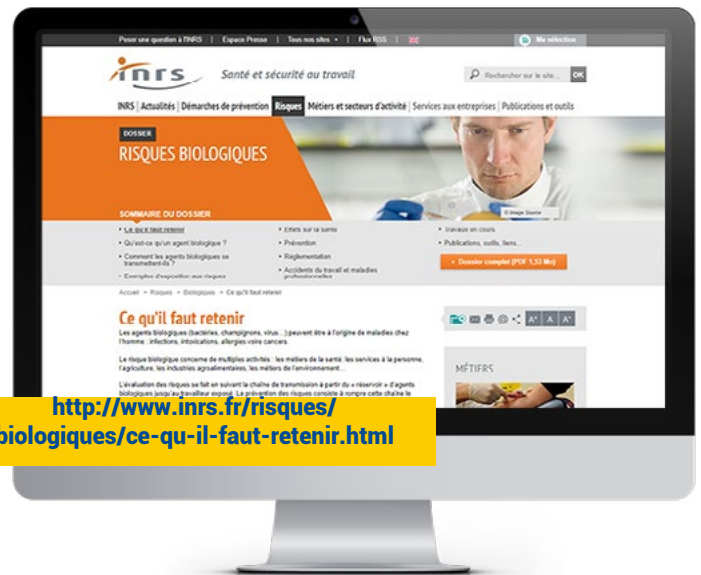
Poser une question à l'INRS | Espace Presse | Tous nos sites | Flux RSS | Ma sélection

inrs Santé et sécurité au travail

Rechercher sur le site... OK

INRS | Actualités | Démarches de prévention | Risques | Métiers et secteurs d'activité | Services aux entreprises | Publications et outils

DOSSIER

RISQUES BIOLOGIQUES

SOMMAIRE DU DOSSIER

© Image Source

• Ce qu'il faut retenir
• Qu'est-ce qu'un agent biologique ?
• Comment les agents biologiques se transmettent-ils ?
• Exemples d'exposition aux risques
• Effets sur la santé
• Prévention
• Réglementation
• Accidents du travail et maladies professionnelles
• Travaux en cours
• Publications, outils, liens...

Dossier complet (PDF 1,53 Mo)

Accueil > Risques > Biologiques > Ce qu'il faut retenir

Ce qu'il faut retenir

Les agents biologiques (bactéries, champignons, virus…) peuvent être à l'origine de maladies chez l'homme : infections, intoxications, allergies voire cancers.

Le risque biologique concerne de multiples activités : les métiers de la santé, les services à la personne, l'agriculture, les industries agroalimentaires, les métiers de l'environnement…

L'évaluation des risques se fait en suivant la chaîne de transmission à partir du « réservoir » d'agents biologiques jusqu'au travailleur exposé. La prévention des risques consiste à rompre cette chaîne le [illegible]

A⁺ A A⁻

MÉTIERS

http://www.inrs.fr/risques/
biologiques/ce-qu-il-faut-retenir.html